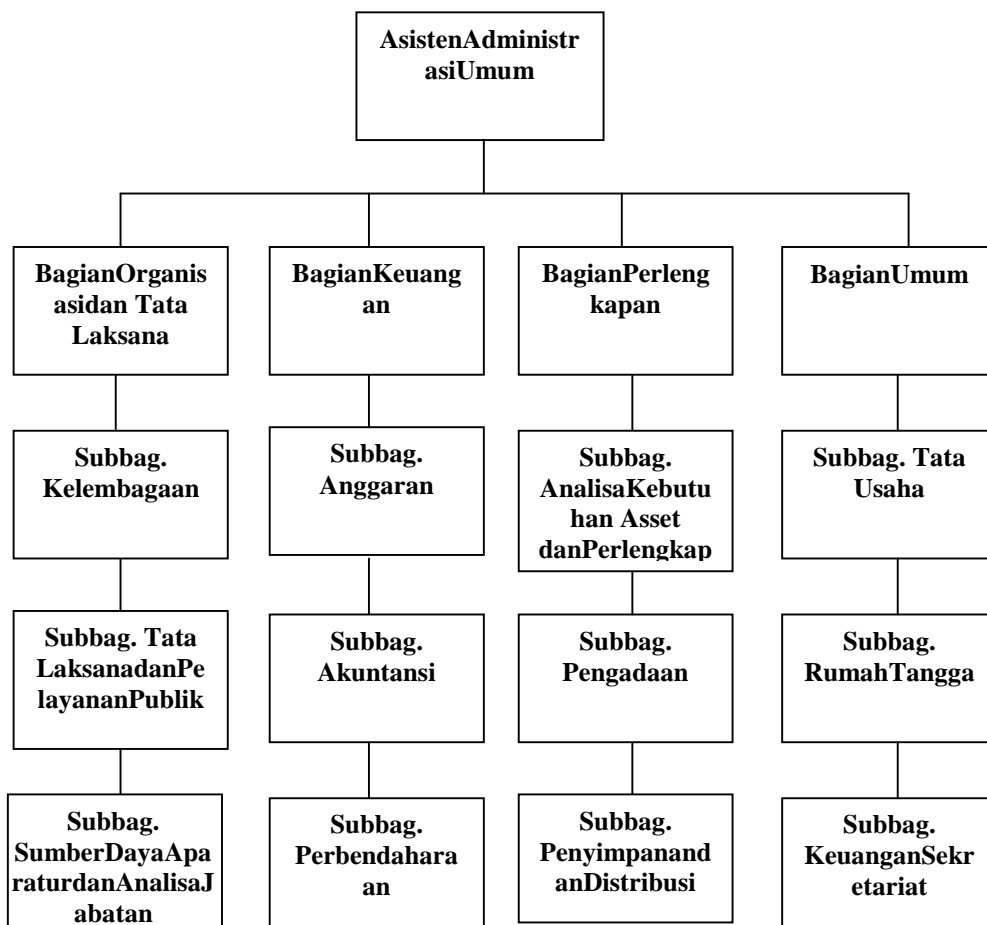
AsistenAdministrasiUmum

BagianOrganisasidan Tata Laksana

Subbag. Kelembagaan

Subbag. Tata LaksanadanPelayananPublik

Subbag. SumberDayaAparaturdanAnalisaJabatan

BagianKeuangan

Subbag. Anggaran

Subbag. Akuntansi

Subbag. Perbendaharaan

BagianPerlengkapan

Subbag. AnalisaKebutuhan Asset danPerlengkap

Subbag. Pengadaan

Subbag. PenyimpanandanDistribusi

BagianUmum

Subbag. Tata Usaha

Subbag. RumahTangga

Subbag. KeuanganSekretariat